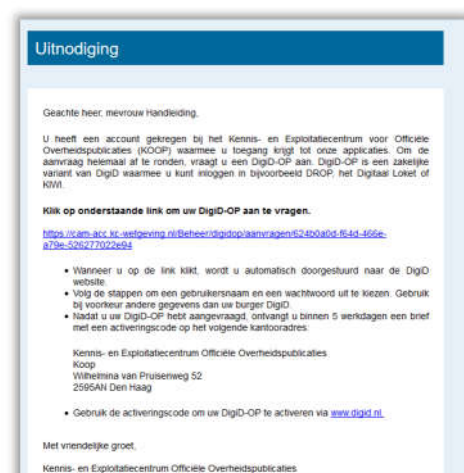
Uitnodiging

Geachte heer, mevrouw Handleiding,

U heeft een account gekregen bij het Kennis- en Exploitatiecentrum voor Officiële Overheidspublicaties (KOOP) waarmee u toegang krijgt tot onze applicaties. Om de aanvraag helemaal af te ronden, vraagt u een DigiD-OP aan. DigiD-OP is een zakelijke variant van DigiD waarmee u kunt inloggen in bijvoorbeeld DROP, het Digitaal Loket of KIWI.

Klik op onderstaande link om uw DigiD-OP aan te vragen.

https://cam-acc.kc-wetgeving.nl/Beheer/digidop/aanvragen/624b0a0d-f64d-466e-a79e-526277022e94

• Wanneer u op de link klikt, wordt u automatisch doorgestuurd naar de DigiD website.
• Volg de stappen om een gebruikersnaam en een wachtwoord uit te kiezen. Gebruik bij voorkeur andere gegevens dan uw burger DigiD.
• Nadat u uw DigiD-OP hebt aangevraagd, ontvangt u binnen 5 werkdagen een brief met een activeringscode op het volgende kantooradres:

Kennis- en Exploitatiecentrum Officiële Overheidspublicaties
Koop
Wilhelmina van Pruisenweg 52
2595AN Den Haag

• Gebruik de activeringscode om uw DigiD-OP te activeren via www.digid.nl.

Met vriendelijke groet,

Kennis- en Exploitatiecentrum Officiële Overheidspublicaties